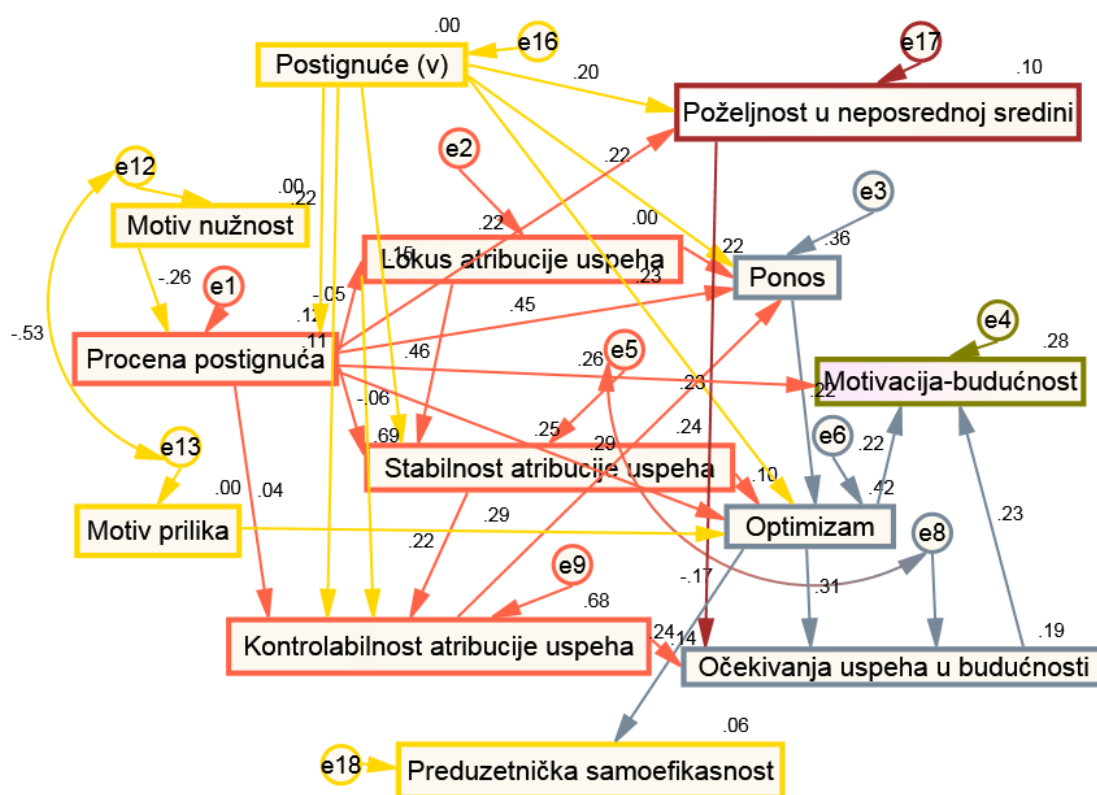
.00
e16
Postignuće (v)
e17
.10
.20
Poželjnost u neposrednoj sredini
e2
.22
e12
.00
.22
e3
Motiv nužnost
.22
.00
.36
.22
Lokus atribucije uspeha
.15
Ponos
.23
-.26
e1
-.05
.12
.45
-.53
.11
e4
Procena postignuća
.28
.46
.26
e5
.23
Motivacija-budućnost
.22
-.06
.24
e6
.22
.25
.29
.69
e13
Stabilnost atribucije uspeha
.10
.42
.00
.04
.29
Optimizam
e8
Motiv prilika
.23
.22
e9
-.17
.31
.68
.19
.24
.14
Kontrolabilnost atribucije uspeha
Očekivanja uspeha u budućnosti
.06
e18
Preduzetnička samoefikasnost